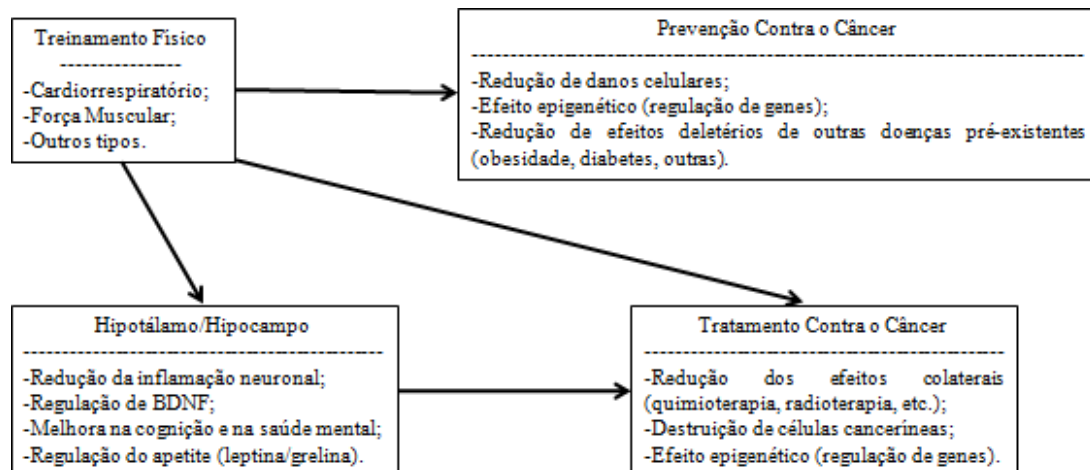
Treinamento Físico
---------------
-Cardiorrespiratório;
-Força Muscular;
-Outros tipos.

Prevenção Contra o Câncer
---------------------------------------------------------------------------
-Redução de danos celulares;
-Efeito epigenético (regulação de genes);
-Redução de efeitos deletérios de outras doenças pré-existentes (obesidade, diabetes, outras).

Hipotálamo/Hipocampo
---------------------------------------------
-Redução da inflamação neuronal;
-Regulação de BDNF;
-Melhora na cognição e na saúde mental;
-Regulação do apetite (leptina/grelina).

Tratamento Contra o Câncer
---------------------------------------------
-Redução dos efeitos colaterais (quimioterapia, radioterapia, etc.);
-Destruição de células cancerineas;
-Efeito epigenético (regulação de genes).